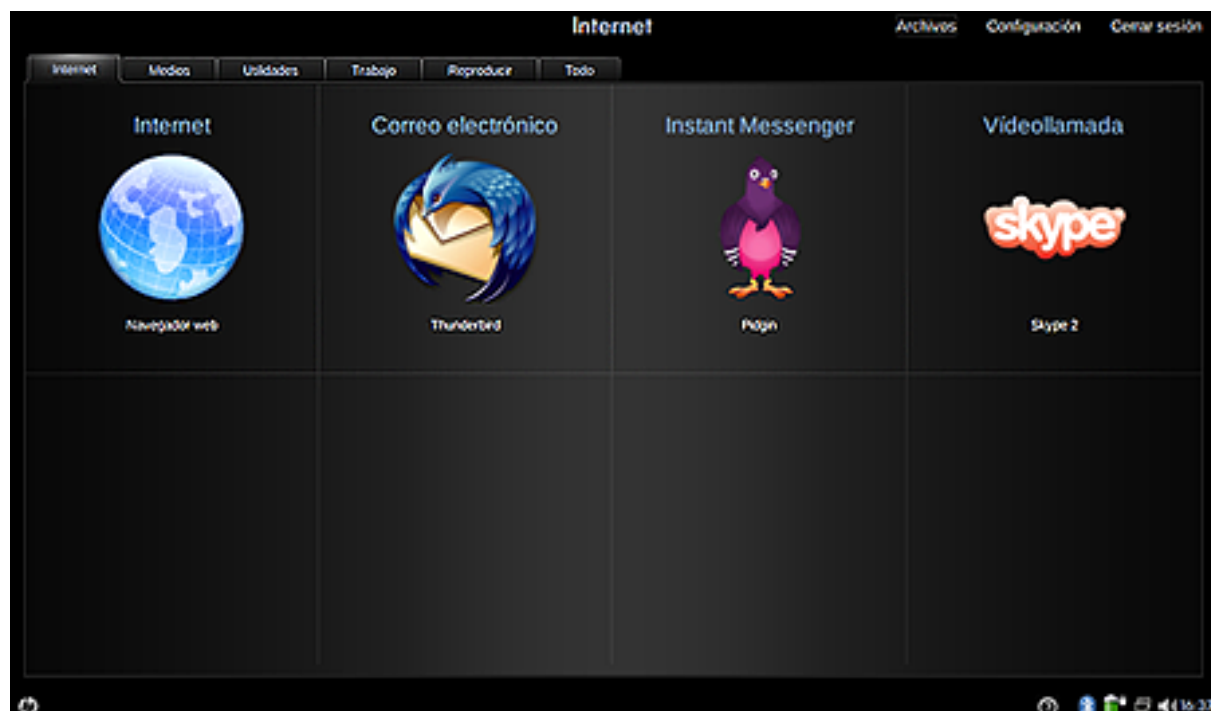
Internet

Archivos Configuración Cerrar sesión

Internet Medios Utilidades Trabajo Reproducir Todo

Internet

Navegador web

Correo electrónico

Thunderbird

Instant Messenger

Pidgin

Videollamada

skype

Skype 2

16:3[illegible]